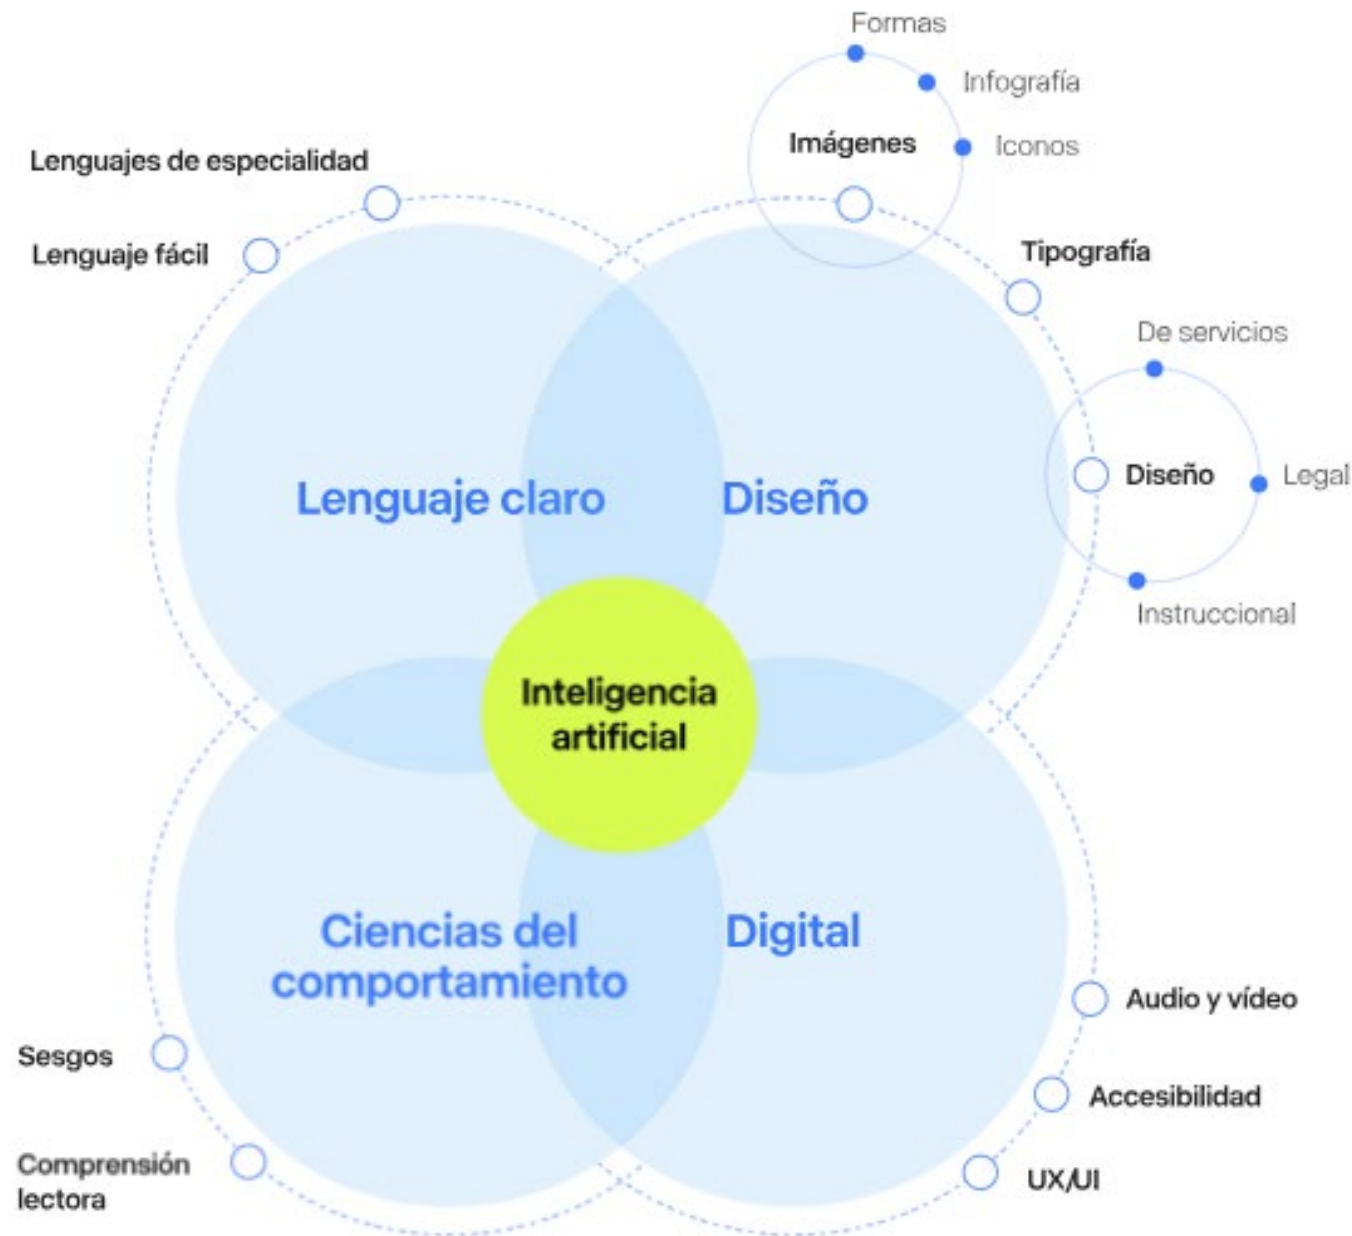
Formas

Infografía

Imágenes

Iconos

Lenguajes de especialidad

Lenguaje fácil

Tipografía

De servicios

Diseño

Legal

Instruccional

Lenguaje claro

Diseño

Inteligencia artificial

Ciencias del comportamiento

Digital

Audio y vídeo

Sesgos

Accesibilidad

Comprensión lectora

UX/UI